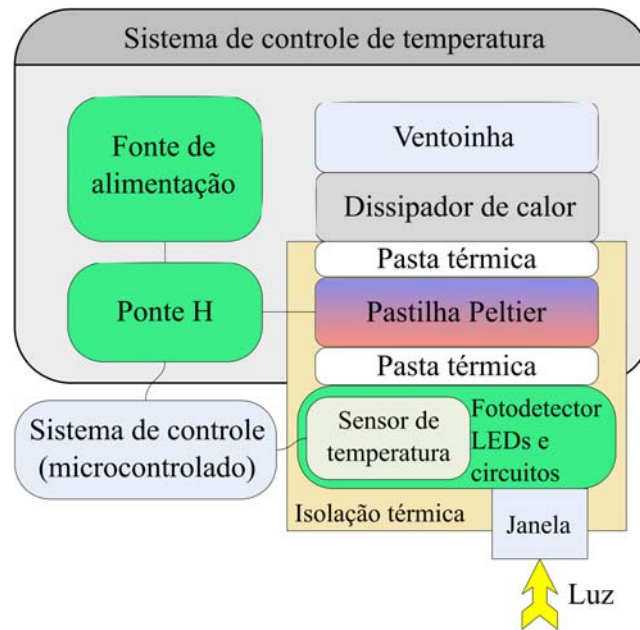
Sistema de controle de temperatura

Fonte de alimentação

Ponte H

Ventoinha

Dissipador de calor

Pasta térmica

Pastilha Peltier

Pasta térmica

Sistema de controle (microcontrolado)

Sensor de temperatura

Fotodetector LEDs e circuitos

Isolação térmica

Janela

Luz